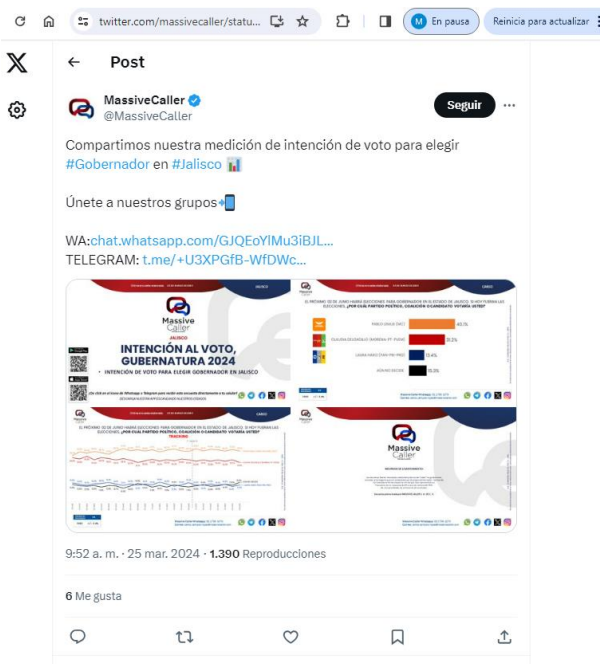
twitter.com/massivecaller/statu...

M En pausa

Reinicia para actualizar

Post

MassiveCaller
@MassiveCaller

Seguir

Compartimos nuestra medición de intención de voto para elegir #Gobernador en #Jalisco 📊

Únete a nuestros grupos📲

WA:chat.whatsapp.com/GJQEoYlMu3iBJL...
TELEGRAM: t.me/+U3XPGfB-WfDWc...

Massive Caller
JALISCO
INTENCIÓN AL VOTO, GUBERNATURA 2024
• INTENCIÓN DE VOTO PARA ELEGIR GOBERNADOR EN JALISCO

40.1%
33.5%
13.4%
13.0%

TRACKING

Massive Caller

9:52 a. m. · 25 mar. 2024 · 1.390 Reproducciones

6 Me gusta